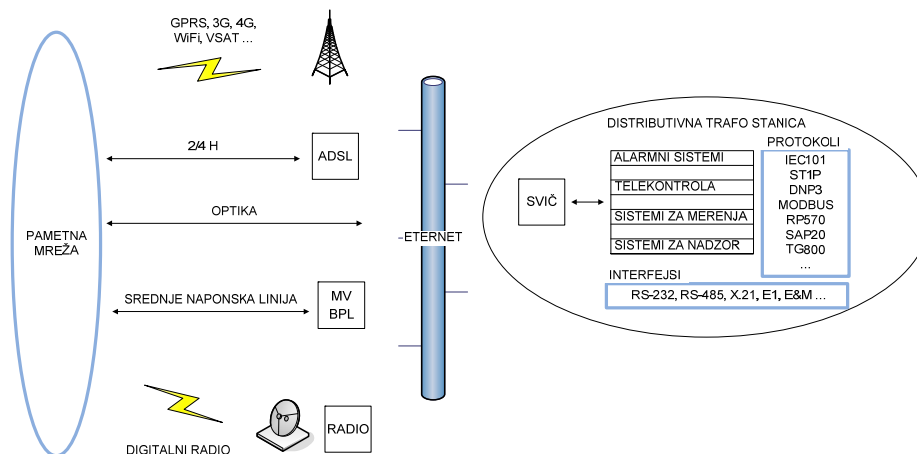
GPRS, 3G, 4G, WiFi, VSAT ...

PAMETNA MREŽA

2/4 H

ADSL

OPTIKA

ETERNET

SREDNJE NAPONSKA LINIJA

MV BPL

DIGITALNI RADIO

RADIO

DISTRIBUTIVNA TRAFO STANICA

SVIČ

ALARMNI SISTEMI

TELEKONTROLA

SISTEMI ZA MERENJA

SISTEMI ZA NADZOR

PROTOKOLI
IEC101
ST1P
DNP3
MODBUS
RP570
SAP20
TG800
...

INTERFEJSI

RS-232, RS-485, X.21, E1, E&M ...